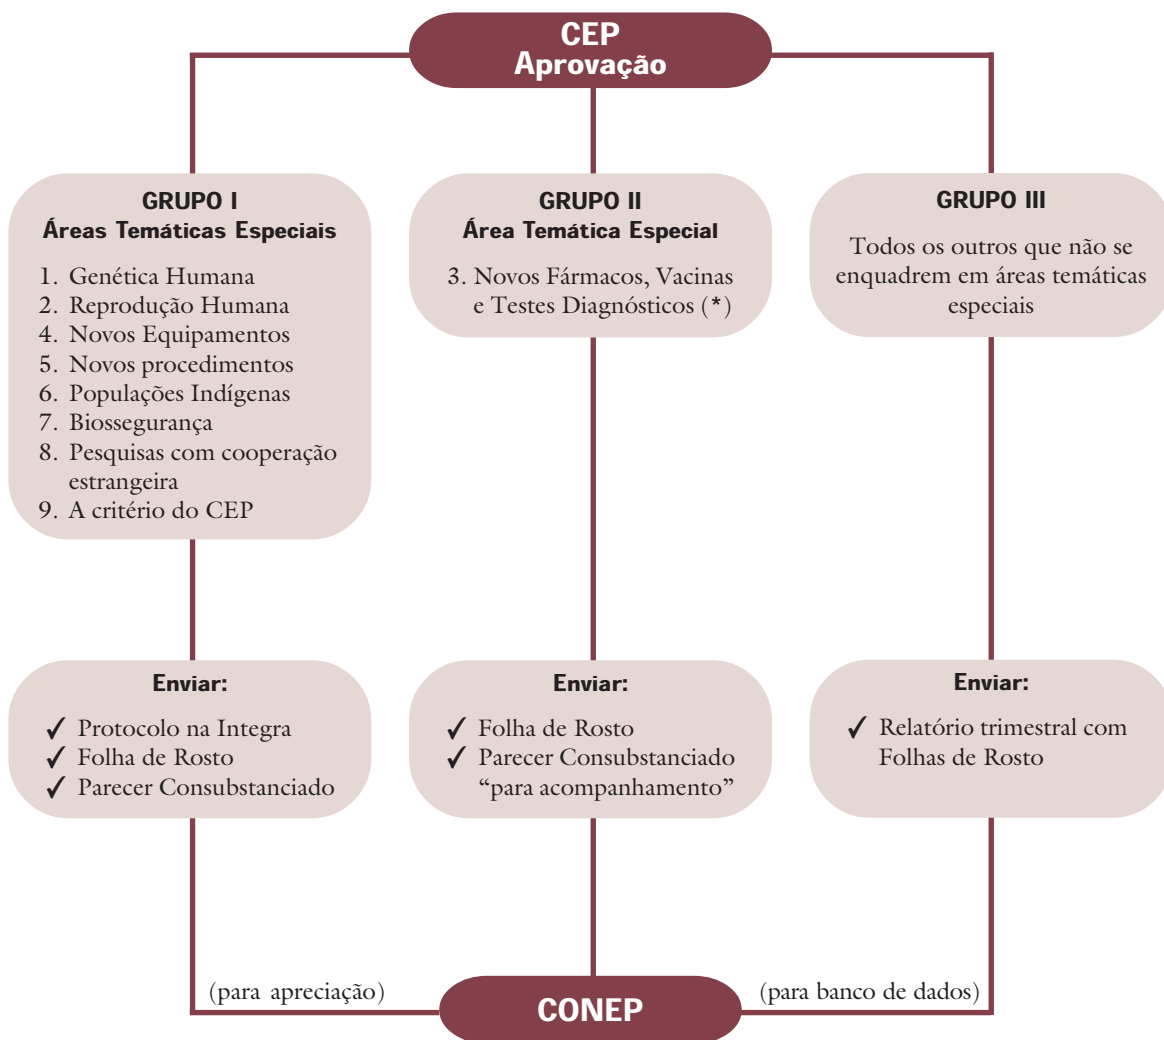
CEP
Aprovação

GRUPO I
Áreas Temáticas Especiais

1. Genética Humana
2. Reprodução Humana
4. Novos Equipamentos
5. Novos procedimentos
6. Populações Indígenas
7. Biossegurança
8. Pesquisas com cooperação estrangeira
9. A critério do CEP

GRUPO II
Área Temática Especial

3. Novos Fármacos, Vacinas e Testes Diagnósticos (*)

GRUPO III

Todos os outros que não se enquadrem em áreas temáticas especiais

Enviar:

✓ Protocolo na Integra
✓ Folha de Rosto
✓ Parecer Consubstanciado

Enviar:

✓ Folha de Rosto
✓ Parecer Consubstanciado "para acompanhamento"

Enviar:

✓ Relatório trimestral com Folhas de Rosto

(para apreciação)

CONEP

(para banco de dados)